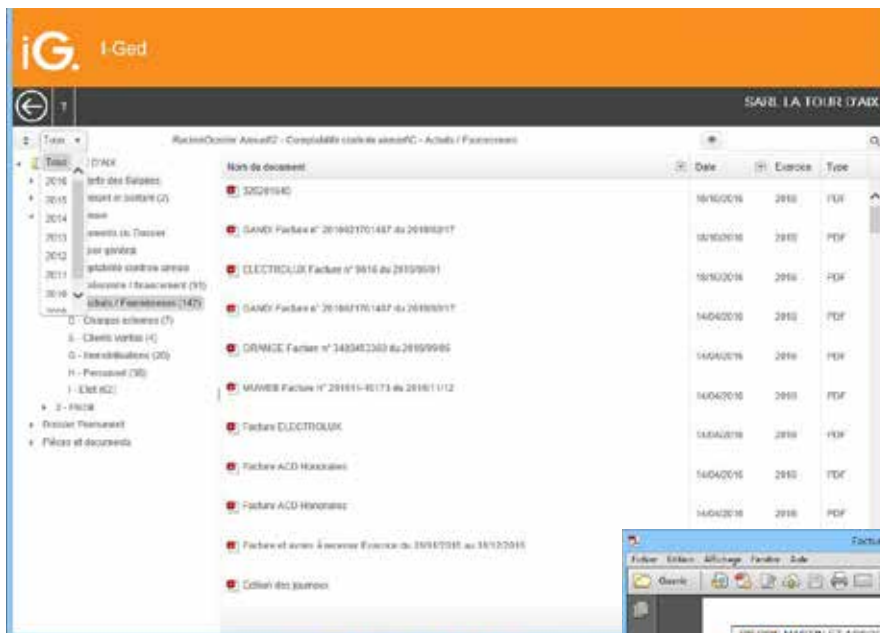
iG. I-Ged

?

SARL LA TOUR D'AIX

Tous

RacineDossier Aixsud2 - Comptabilité contrôle aixsudC - Achats / Fournisseurs

Tous
2016
2015
2014
2013
2012
2011
2010

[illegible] D'AIX
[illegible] des Salaires
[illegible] (2)
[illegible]
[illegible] du Dossier
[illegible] générale
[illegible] contrôle annuel
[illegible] / financement (91)
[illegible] Achats / Fournisseurs (147)
D - Charges externes (7)
E - Clients ventes (4)
G - Immobilisations (20)
H - Personnel (30)
I - Etat (62)
3 - Fiscal
Dossier Permanent
Pièces et documents

| Nom du document | Date | Exercice | Type |
|---|---|---|---|
| 320261640 | 18/10/2016 | 2016 | PDF |
| GANDI Facture n° 2016021701487 du 2016/02/17 | 18/10/2016 | 2016 | PDF |
| ELECTROLUX Facture n° 9816 du 2016/06/01 | 18/10/2016 | 2016 | PDF |
| GANDI Facture n° 2016021701487 du 2016/02/17 | 14/04/2016 | 2016 | PDF |
| ORANGE Facture n° 3480453360 du 2016/09/06 | 14/04/2016 | 2016 | PDF |
| MUWEB Facture n° 201611-45173 du 2016/11/12 | 14/04/2016 | 2016 | PDF |
| Facture ELECTROLUX | 14/04/2016 | 2016 | PDF |
| Facture ACO Honoraires | 14/04/2016 | 2016 | PDF |
| Facture ACO Honoraires | 14/04/2016 | 2016 | PDF |
| Facture et avoirs à recevoir Exercice du 01/01/2015 au 31/12/2015 | | | |
| Edition des journaux | | | |

Factu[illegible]
Fichier Edition Affichage Fenêtre Aide
Ouvrir